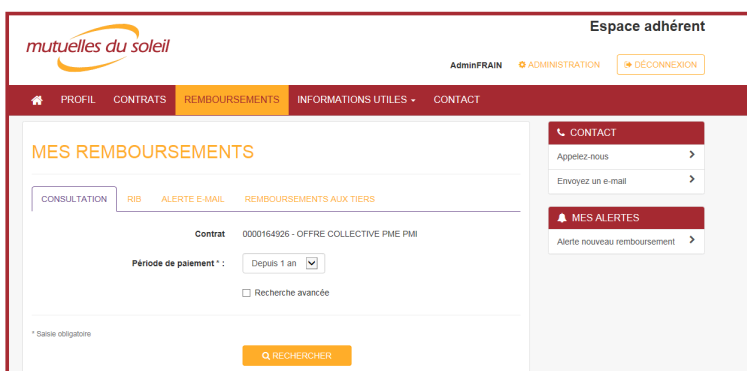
mutuelles du soleil

Espace adhérent

AdminFRAIN ADMINISTRATION DÉCONNEXION

PROFIL CONTRATS REMBOURSEMENTS INFORMATIONS UTILES CONTACT

MES REMBOURSEMENTS

CONSULTATION RIB ALERTE E-MAIL REMBOURSEMENTS AUX TIERS

Contrat 0000164926 - OFFRE COLLECTIVE PME PMI

Période de paiement * : Depuis 1 an

Recherche avancée

* Saisie obligatoire

RECHERCHER

CONTACT

Appelez-nous

Envoyez un e-mail

MES ALERTES

Alerte nouveau remboursement